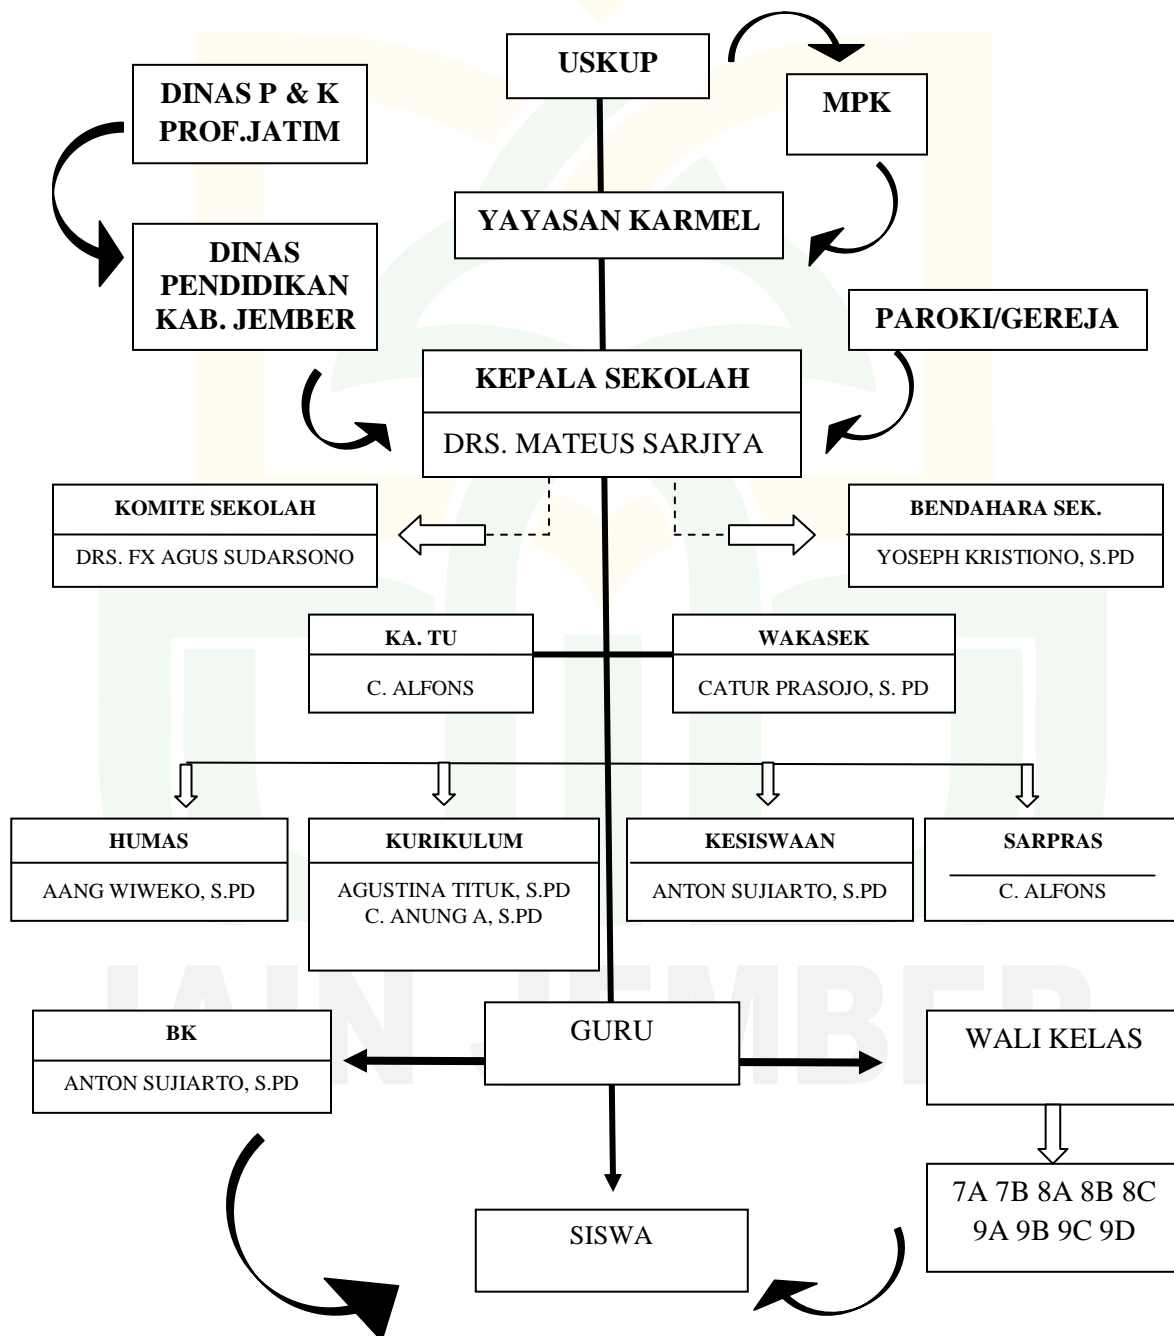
USKUP

MPK

DINAS P & K PROF.JATIM

YAYASAN KARMEL

DINAS PENDIDIKAN KAB. JEMBER

PAROKI/GEREJA

KEPALA SEKOLAH

DRS. MATEUS SARJIYA

KOMITE SEKOLAH

DRS. FX AGUS SUDARSONO

BENDAHARA SEK.

YOSEPH KRISTIONO, S.PD

KA. TU

C. ALFONS

WAKASEK

CATUR PRASOJO, S. PD

HUMAS

AANG WIWEKO, S.PD

KURIKULUM

AGUSTINA TITUK, S.PD
C. ANUNG A, S.PD

KESISWAAN

ANTON SUJIARTO, S.PD

SARPRAS

C. ALFONS

BK

ANTON SUJIARTO, S.PD

GURU

WALI KELAS

7A 7B 8A 8B 8C
9A 9B 9C 9D

SISWA

IAIN JEMBER